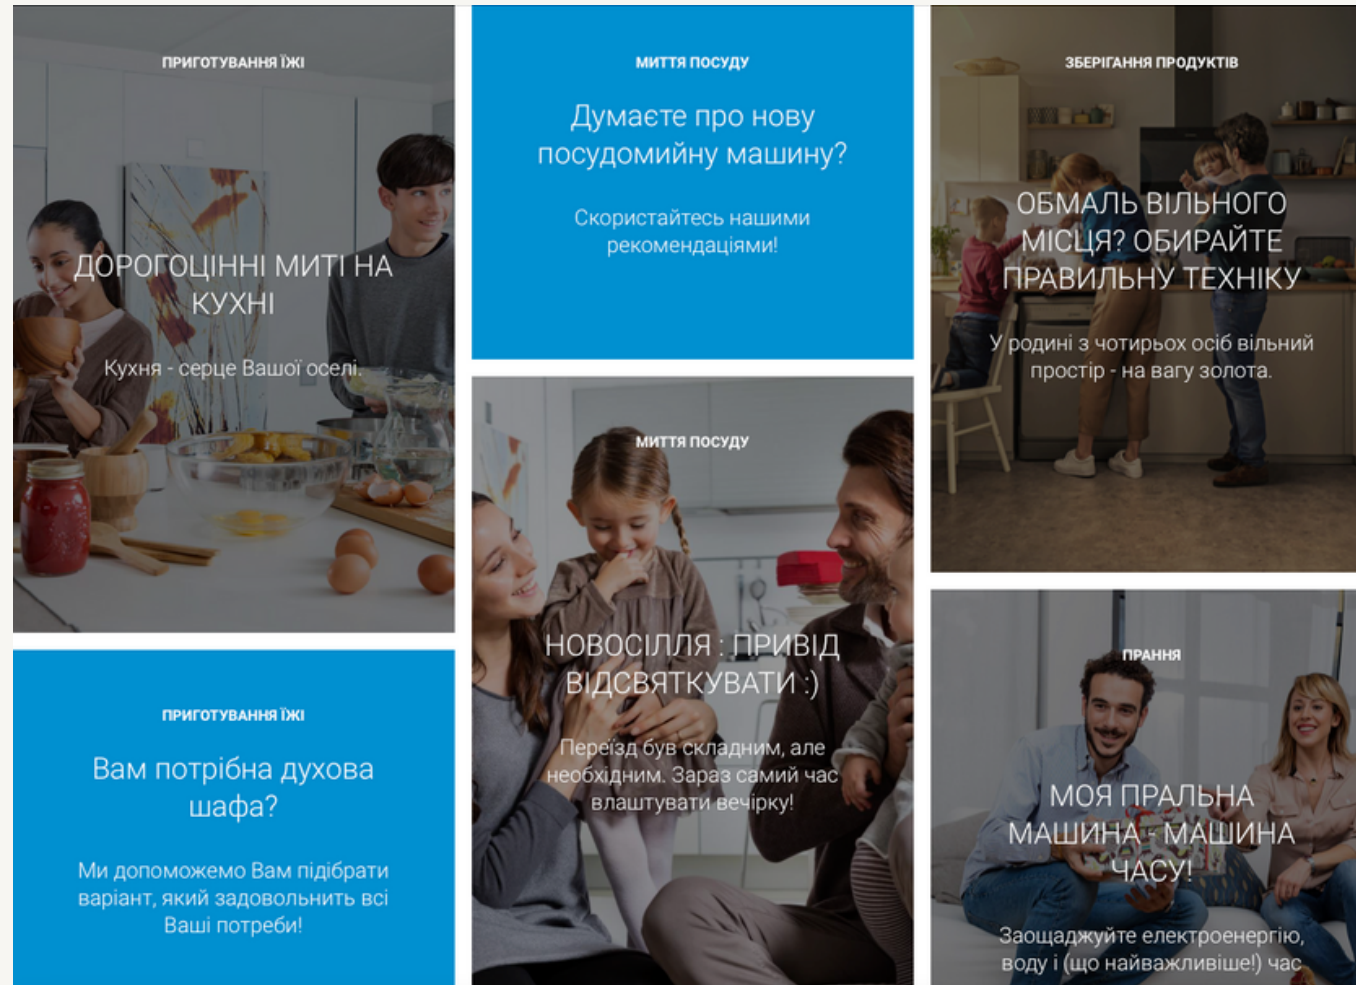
ПРИГОТУВАННЯ ЇЖІ

ДОРОГОЦІННІ МИТІ НА КУХНІ

Кухня - серце Вашої оселі.

ПРИГОТУВАННЯ ЇЖІ

Вам потрібна духова шафа?

Ми допоможемо Вам підібрати варіант, який задовольнить всі Ваші потреби!

МИТТЯ ПОСУДУ

Думаєте про нову посудомийну машину?

Скористайтесь нашими рекомендаціями!

МИТТЯ ПОСУДУ

НОВОСІЛЛЯ : ПРИВІД ВІДСВЯТКУВАТИ :)

Переїзд був складним, але необхідним. Зараз самий час влаштувати вечірку!

ЗБЕРІГАННЯ ПРОДУКТІВ

ОБМАЛЬ ВІЛЬНОГО МІСЦЯ? ОБИРАЙТЕ ПРАВИЛЬНУ ТЕХНІКУ

У родині з чотирьох осіб вільний простір - на вагу золота.

ПРАННЯ

МОЯ ПРАЛЬНА МАШИНА - МАШИНА ЧАСУ!

Заощаджуйте електроенергію, воду і (що найважливіше!) час